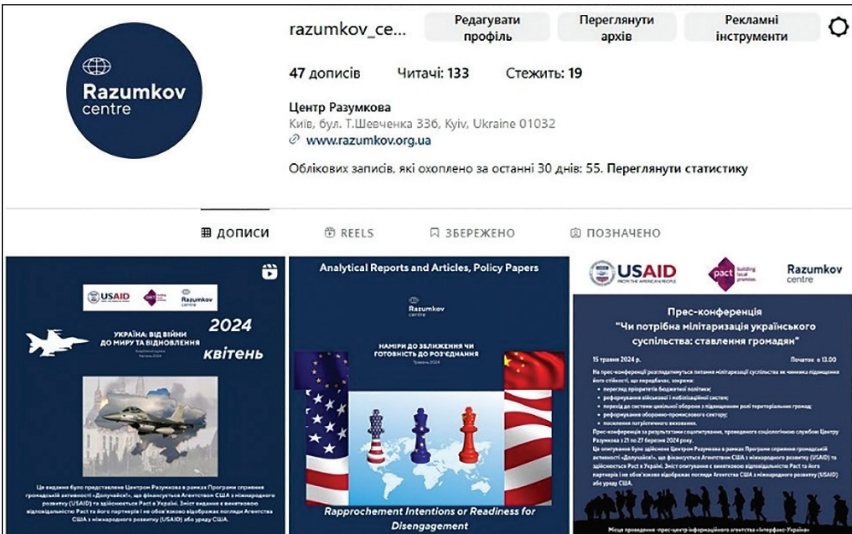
Razumkov centre

razumkov_ce...

Редагувати профіль

Переглянути архів

Рекламні інструменти

47 дописів

Читачі: 133

Стежить: 19

Центр Разумкова

Київ, бул. Т.Шевченка 33б, Kyiv, Ukraine 01032

www.razumkov.org.ua

Облікових записів, які охоплено за останні 30 днів: 55. Переглянути статистику

ДОПИСИ

REELS

ЗБЕРЕЖЕНО

ПОЗНАЧЕНО

USAID

Razumkov centre

УКРАЇНА: ВІД ВІЙНИ ДО МИРУ ТА ВІДНОВЛЕННЯ

2024

квітень

Це видання було представлене Центром Разумкова в рамках Програми сприяння громадській активності «Долучайся!», що фінансується Агентством США з міжнародного розвитку (USAID) та здійснюється Pact в Україні. Зміст видання є виключною відповідальністю Pact та його партнерів і не обов'язково відображає погляди Агентства США з міжнародного розвитку (USAID) або уряду США.

Analytical Reports and Articles, Policy Papers

Razumkov centre

НАМІРИ ДО ЗБЛИЖЕННЯ ЧИ ГОТОВНІСТЬ ДО РОЗ'ЄДНАННЯ

Rapprochement Intentions or Readiness for Disengagement

USAID

pact

Razumkov centre

Прес-конференція

“Чи потрібна мілітаризація українського суспільства: ставлення громадян”

15 травня 2024 р.

Початок о 13.00

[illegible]

Місце проведення: прес-центр інформаційного агентства «Інтерфакс-Україна»